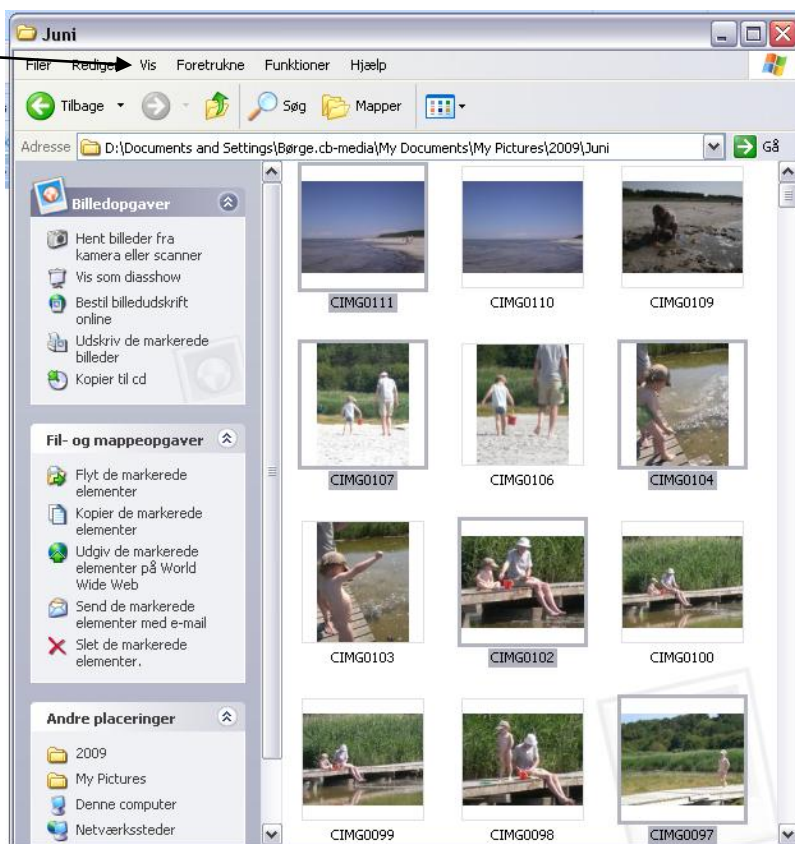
Juni

Filer Rediger Vis Foretrukne Funktioner Hjælp

Tilbage Søg Mapper

Adresse D:\Documents and Settings\Børge.cb-media\My Documents\My Pictures\2009\Juni Gå

Billedopgaver

Hent billeder fra kamera eller scanner
Vis som diasshow
Bestil billedudskrift online
Udskriv de markerede billeder
Kopier til cd

Fil- og mappeopgaver

Flyt de markerede elementer
Kopier de markerede elementer
Udgiv de markerede elementer på World Wide Web
Send de markerede elementer med e-mail
Slet de markerede elementer.

Andre placeringer

2009
My Pictures
Denne computer
Netværkssteder

CIMG0111
CIMG0110
CIMG0109
CIMG0107
CIMG0106
CIMG0104
CIMG0103
CIMG0102
CIMG0100
CIMG0099
CIMG0098
CIMG0097